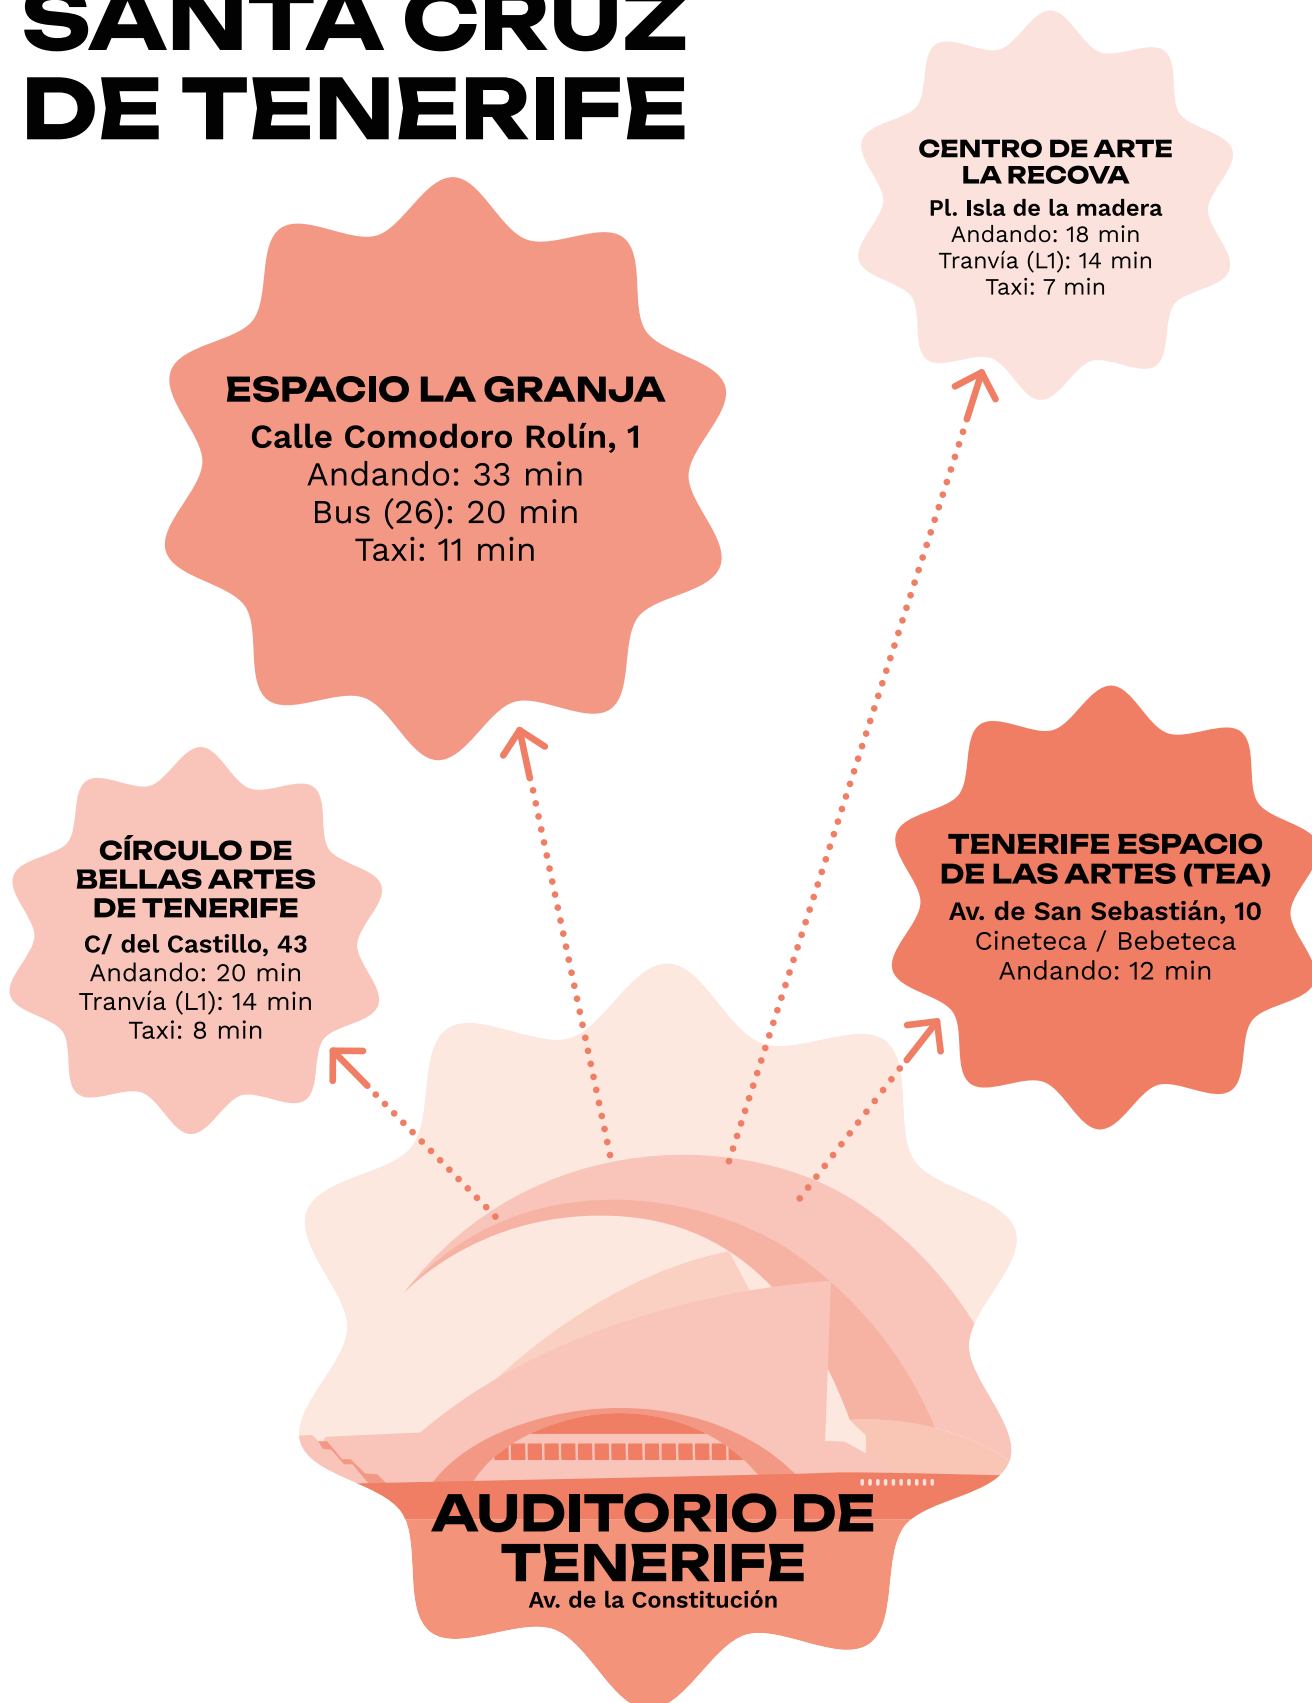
SANTA CRUZ DE TENERIFE

CENTRO DE ARTE LA RECOVA
Pl. Isla de la madera
Andando: 18 min
Tranvía (L1): 14 min
Taxi: 7 min

ESPACIO LA GRANJA
Calle Comodoro Rolín, 1
Andando: 33 min
Bus (26): 20 min
Taxi: 11 min

TENERIFE ESPACIO DE LAS ARTES (TEA)
Av. de San Sebastián, 10
Cineteca / Bebeteca
Andando: 12 min

CÍRCULO DE BELLAS ARTES DE TENERIFE
C/ del Castillo, 43
Andando: 20 min
Tranvía (L1): 14 min
Taxi: 8 min

AUDITORIO DE TENERIFE
Av. de la Constitución